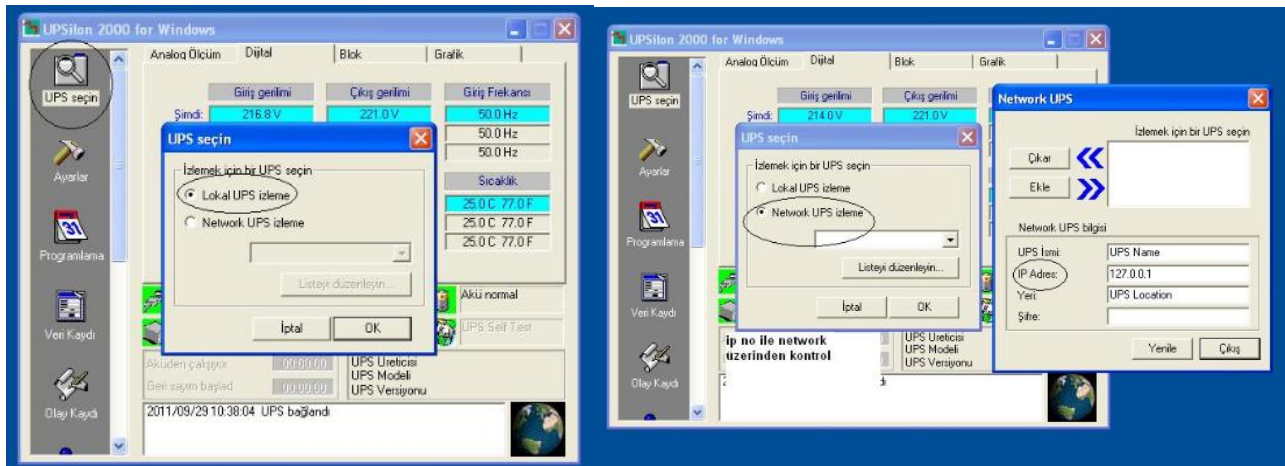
UPSilon 2000 for Windows

UPS seçin
Ayarlar
Programlama
Veri Kaydı
Olay Kaydı

Analog Ölçüm | Dijital | Blok | Grafik

Giriş gerilimi | Çıkış gerilimi | Giriş Frekansı
Şimdi: 216.8 V | 221.0 V | 50.0 Hz
50.0 Hz
50.0 Hz
Sıcaklık
25.0 C 77.0 F
25.0 C 77.0 F
25.0 C 77.0 F

UPS seçin
İzlemek için bir UPS seçin
Lokal UPS izleme
Network UPS izleme
Listeyi düzenleyin...
İptal
OK

Akü normal
UPS Self Test
Aküden çalışıyor 00:00:00
Geri sayım başladı 00:00:00
UPS Üreticisi
UPS Modeli
UPS Versiyonu
2011/09/29 10:38:04 UPS bağlandı

UPSilon 2000 for Windows

UPS seçin
Ayarlar
Programlama
Veri Kaydı
Olay Kaydı

Analog Ölçüm | Dijital | Blok | Grafik

Giriş gerilimi | Çıkış gerilimi
Şimdi: 214.0 V | 221.0 V

UPS seçin
İzlemek için bir UPS seçin
Lokal UPS izleme
Network UPS izleme
Listeyi düzenleyin...
İptal
OK

ip no ile network üzerinden kontrol
UPS Üreticisi
UPS Modeli
UPS Versiyonu

Network UPS
İzlemek için bir UPS seçin
Çıkar
Ekle
Network UPS bilgisi
UPS İsmi: UPS Name
IP Adres: 127.0.0.1
Yeri: UPS Location
Şifre:
Yenile
Çıkış